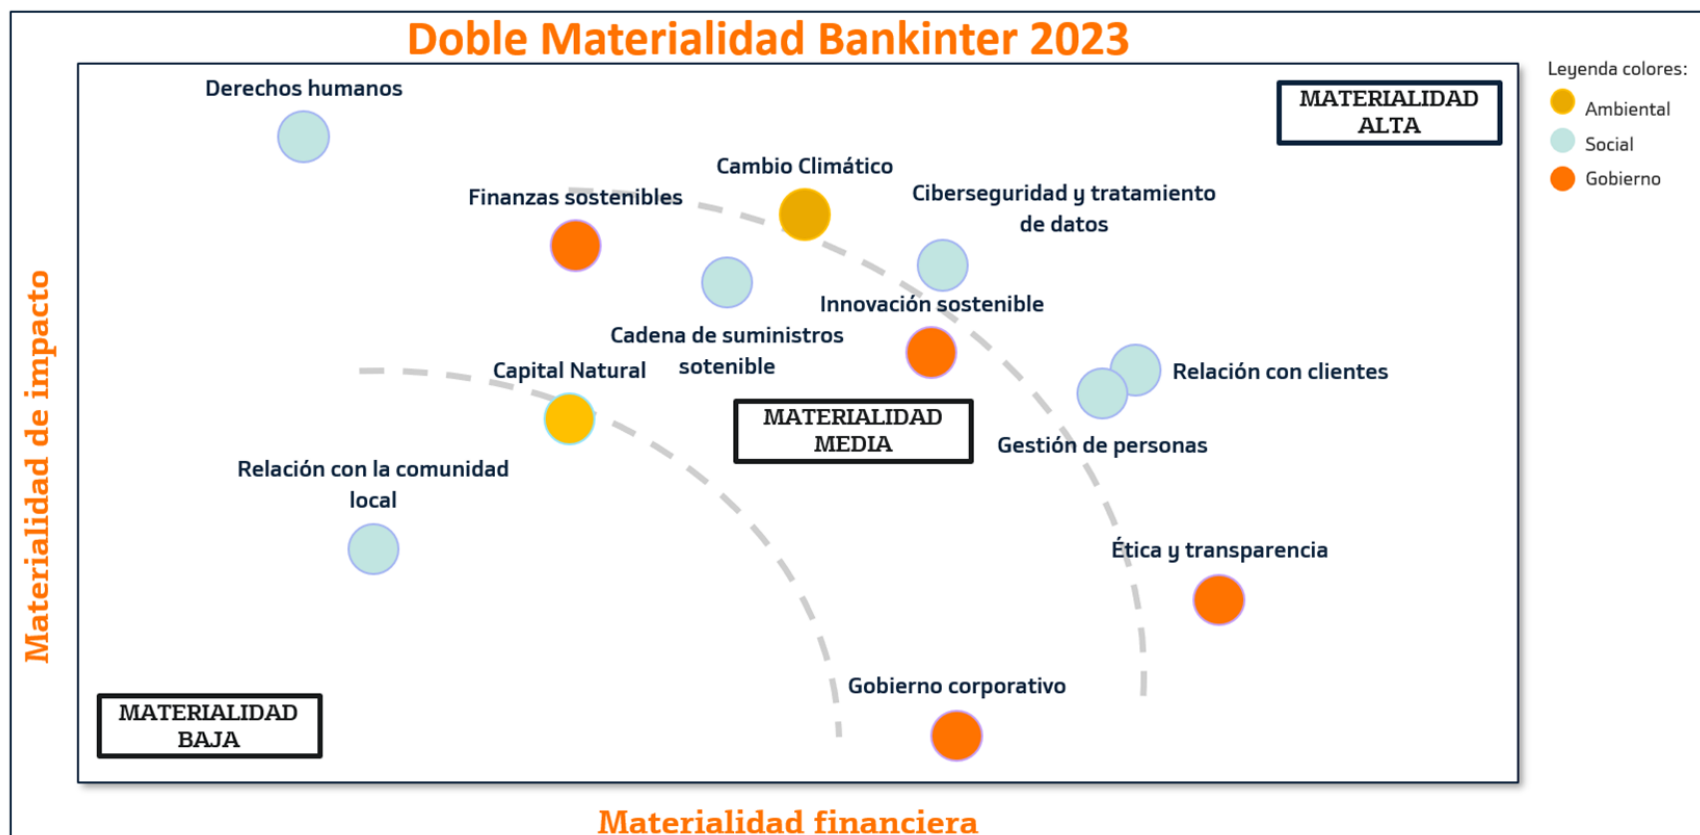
Doble Materialidad Bankinter 2023

Leyenda colores:
Ambiental
Social
Gobierno

MATERIALIDAD ALTA

Derechos humanos

Cambio Climático

Finanzas sostenibles

Ciberseguridad y tratamiento de datos

Innovación sostenible

Cadena de suministros sotenible

Capital Natural

Relación con clientes

MATERIALIDAD MEDIA

Gestión de personas

Relación con la comunidad local

Ética y transparencia

Gobierno corporativo

MATERIALIDAD BAJA

Materialidad de impacto

Materialidad financiera